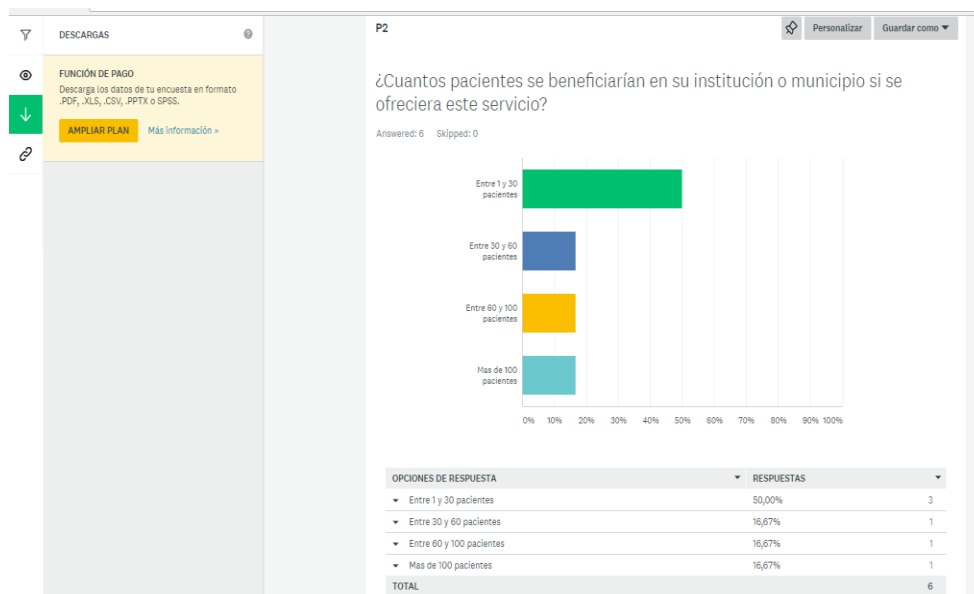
DESCARGAS

FUNCIÓN DE PAGO
Descarga los datos de tu encuesta en formato .PDF, .XLS, .CSV, .PPTX o SPSS.

AMPLIAR PLAN    Más información »

P2

Personalizar    Guardar como

¿Cuantos pacientes se beneficiarían en su institución o municipio si se ofreciera este servicio?

Answered: 6    Skipped: 0

Entre 1 y 30 pacientes
Entre 30 y 60 pacientes
Entre 60 y 100 pacientes
Mas de 100 pacientes

0% 10% 20% 30% 40% 50% 60% 70% 80% 90% 100%

| OPCIONES DE RESPUESTA | RESPUESTAS | |
|---|---|---|
| Entre 1 y 30 pacientes | 50,00% | 3 |
| Entre 30 y 60 pacientes | 16,67% | 1 |
| Entre 60 y 100 pacientes | 16,67% | 1 |
| Mas de 100 pacientes | 16,67% | 1 |
| TOTAL | | 6 |